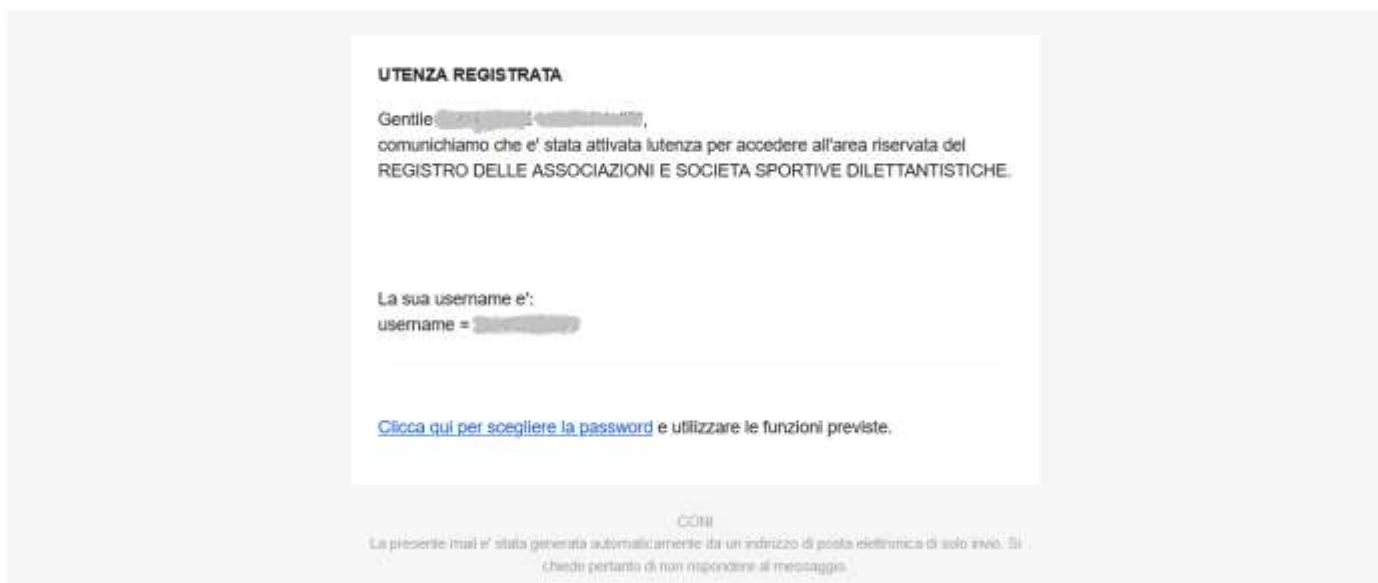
UTENZA REGISTRATA

Gentile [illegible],
comunichiamo che e' stata attivata lutenza per accedere all'area riservata del REGISTRO DELLE ASSOCIAZIONI E SOCIETA SPORTIVE DILETTANTISTICHE.

La sua username e':
username = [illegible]

Clicca qui per scegliere la password e utilizzare le funzioni previste.

CONI
La presente mail e' stata generata automaticamente da un indirizzo di posta elettronica di solo invio. Si chiede pertanto di non rispondere al messaggio.